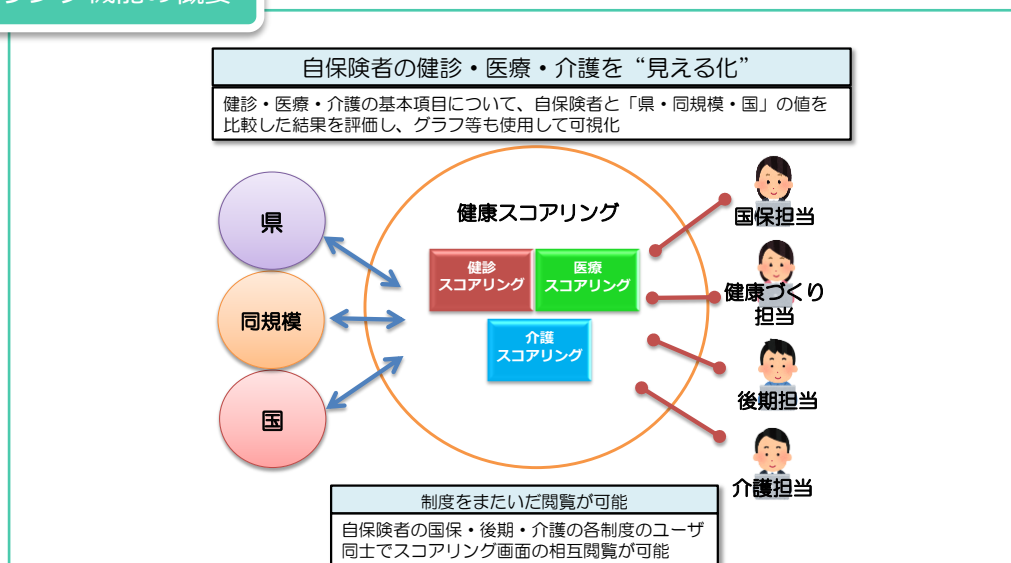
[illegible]

自保険者の健診・医療・介護を“見える化”

健診・医療・介護の基本項目について、自保険者と「県・同規模・国」の値を比較した結果を評価し、グラフ等も使用して可視化

県

同規模

国

健康スコアリング

健診
スコアリング

医療
スコアリング

介護
スコアリング

国保担当

健康づくり
担当

後期担当

介護担当

制度をまたいだ閲覧が可能

自保険者の国保・後期・介護の各制度のユーザ同士でスコアリング画面の相互閲覧が可能